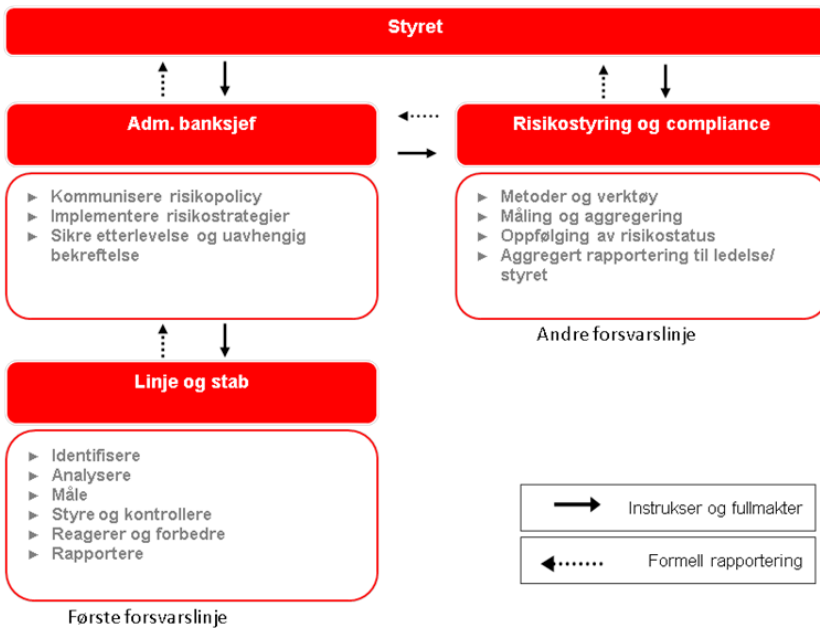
Styret

Adm. banksjef

► Kommunisere risikopolicy
► Implementere risikostrategier
► Sikre etterlevelse og uavhengig bekreftelse

Risikostyring og compliance

► Metoder og verktøy
► Måling og aggregering
► Oppfølging av risikostatus
► Aggregert rapportering til ledelse/ styret

Andre forsvarslinje

Linje og stab

► Identifisere
► Analysere
► Måle
► Styre og kontrollere
► Reagerer og forbedre
► Rapportere

Første forsvarslinje

Instrukser og fullmakter

Formell rapportering